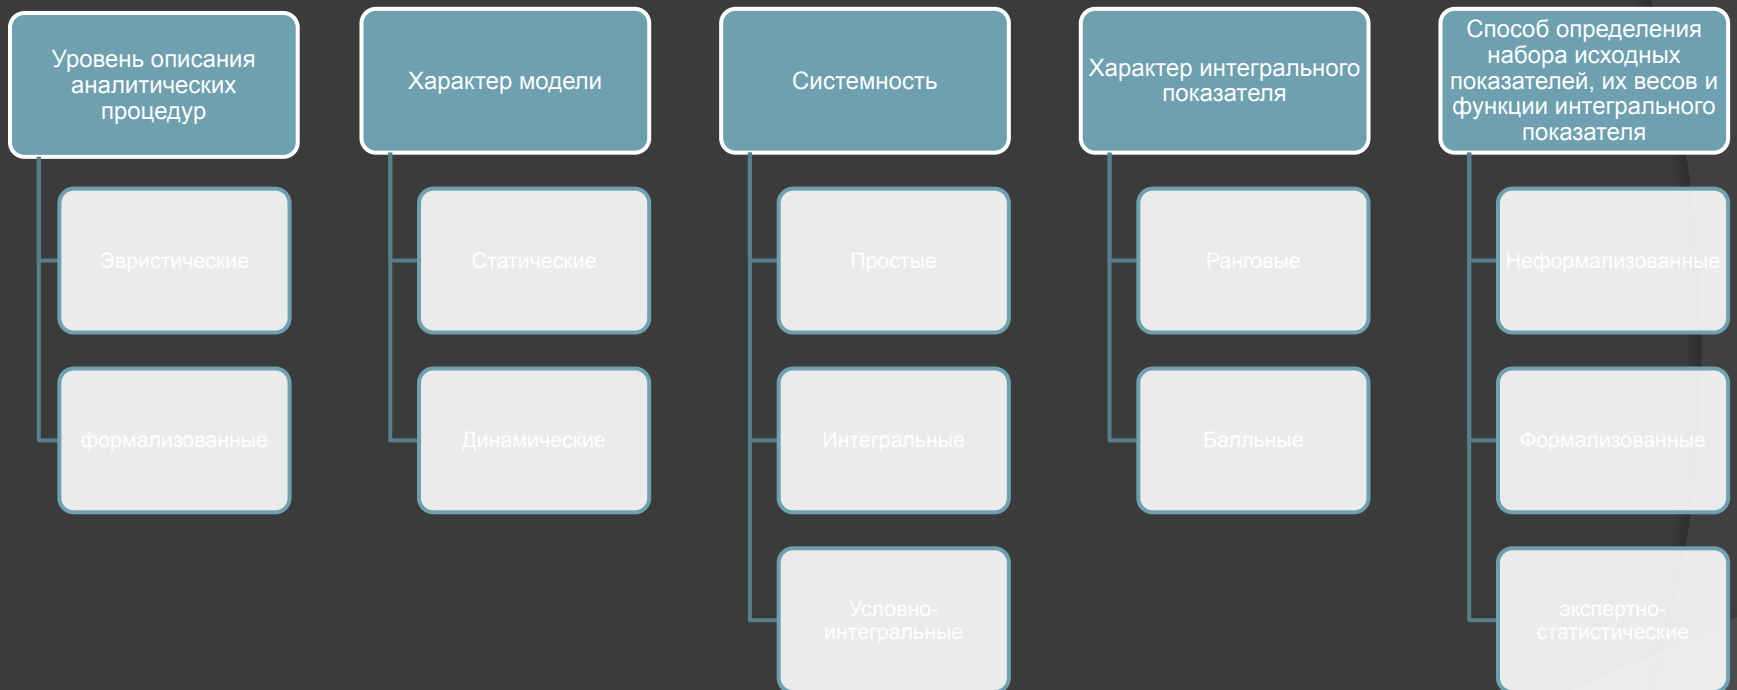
Уровень описания аналитических процедур

Эвристические

формализованные

Характер модели

Статические

Динамические

Системность

Простые

Интегральные

Условно-интегральные

Характер интегрального показателя

Ранговые

Балльные

Способ определения набора исходных показателей, их весов и функции интегрального показателя

Неформализованные

Формализованные

экспертно-статистические